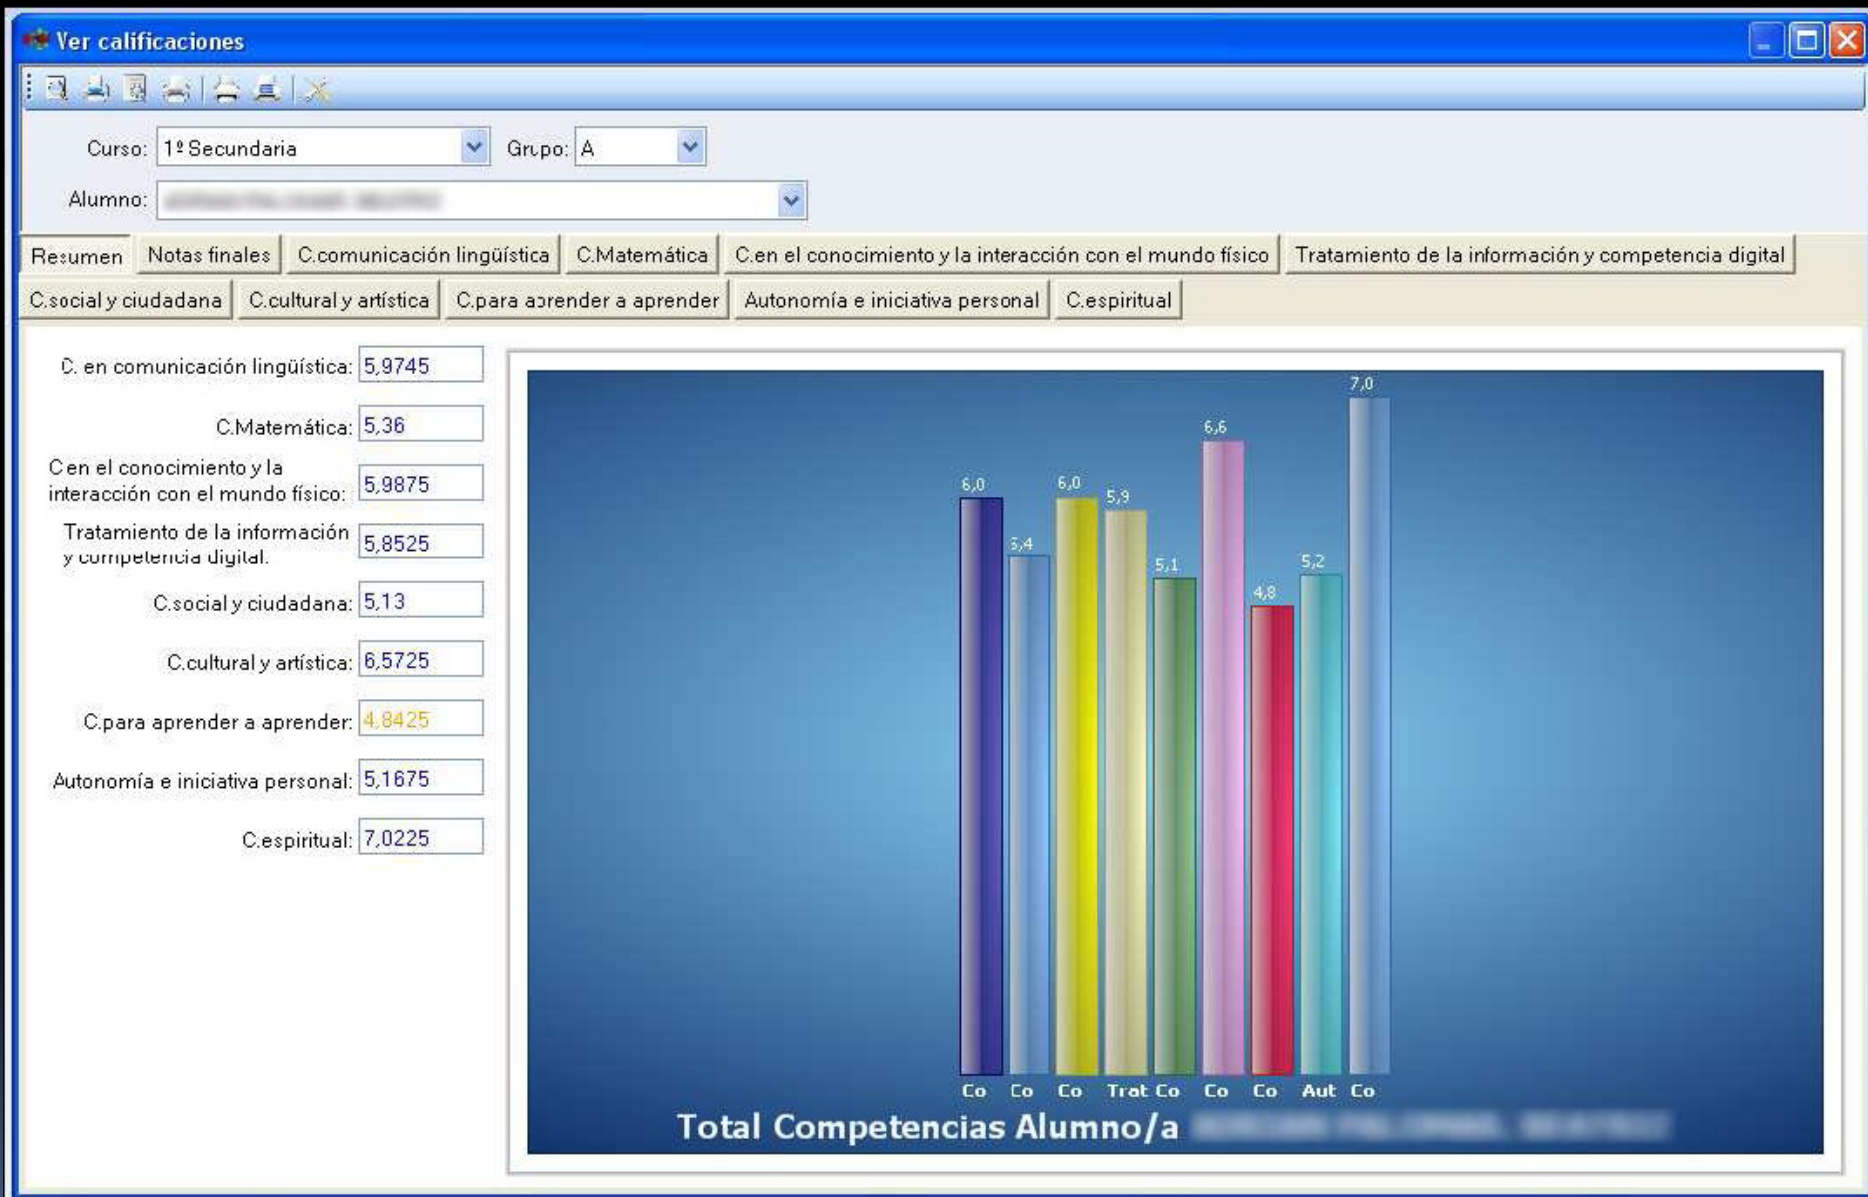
Ver calificaciones

Curso: 1º Secundaria
Grupo: A
Alumno: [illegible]

Resumen | Notas finales | C.comunicación lingüística | C.Matemática | C.en el conocimiento y la interacción con el mundo físico | Tratamiento de la información y competencia digital
C.social y ciudadana | C.cultural y artística | C.para aprender a aprender | Autonomía e iniciativa personal | C.espiritual

C. en comunicación lingüística: 5,9745
C.Matemática: 5,36
C en el conocimiento y la interacción con el mundo físico: 5,9875
Tratamiento de la información y competencia digital: 5,8525
C.social y ciudadana: 5,13
C.cultural y artística: 6,5725
C.para aprender a aprender: 4,8425
Autonomía e iniciativa personal: 5,1675
C.espiritual: 7,0225

6,0 5,4 6,0 5,9 5,1 6,6 4,8 5,2 7,0
Co Co Co Trat Co Co Co Aut Co
Total Competencias Alumno/a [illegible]